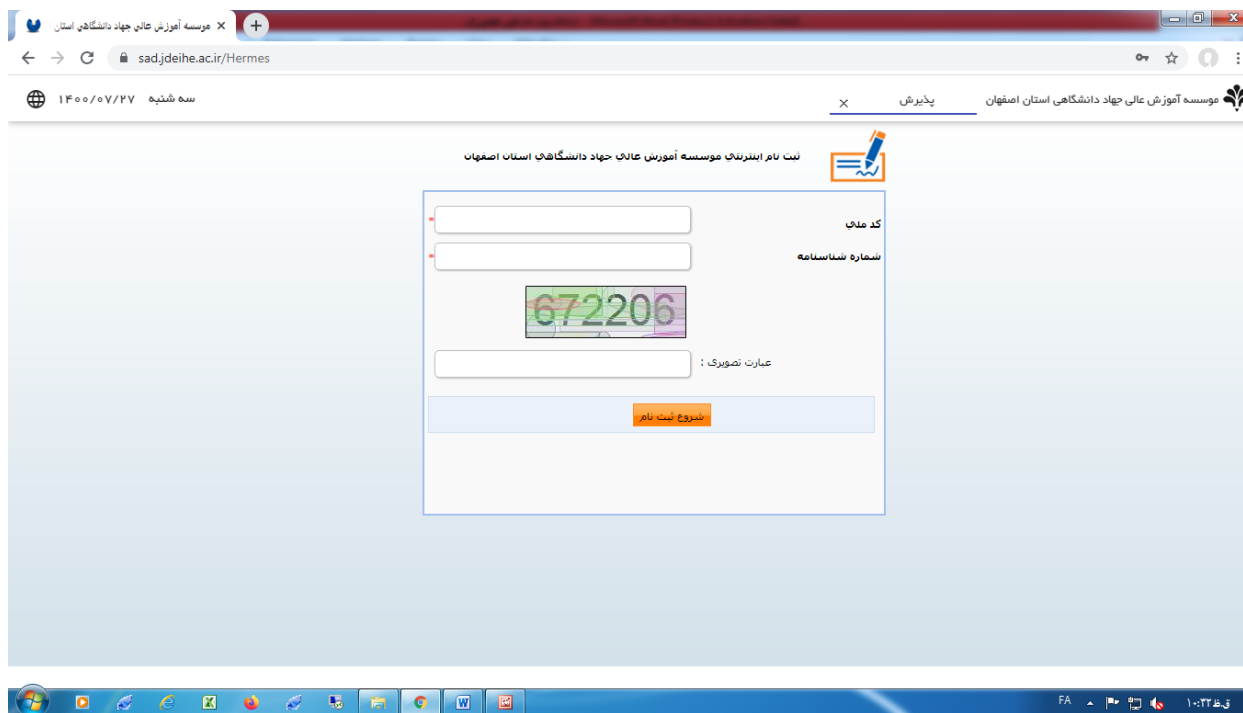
موسسه آموزش عالی جهاد دانشگاهی استان

sad.jdeihe.ac.ir/Hermes

موسسه آموزش عالی جهاد دانشگاهی استان اصفهان
پذیرش
سه شنبه ۱۴۰۰/۰۷/۲۷

ثبت نام اینترنتی موسسه آموزش عالی جهاد دانشگاهی استان اصفهان

کد ملی *
شماره شناسنامه *

672206

عبارت تصویری :

شروع ثبت نام

FA
ق.ظ ۱۰:۳۲